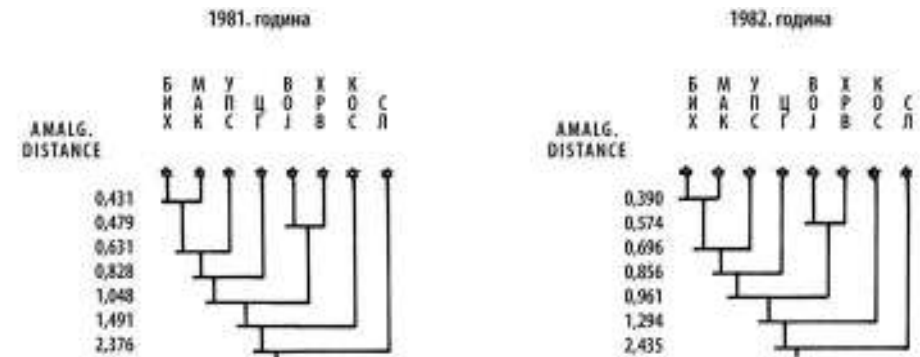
1981. година

БИХ МАК УПС ЦГ ВОЈ ХРВ КОС СЛ

AMALG. DISTANCE

0,431
0,479
0,631
0,828
1,048
1,491
2,376

1982. година

БИХ МАК УПС ЦГ ВОЈ ХРВ КОС СЛ

AMALG. DISTANCE

0,390
0,574
0,696
0,856
0,961
1,294
2,435